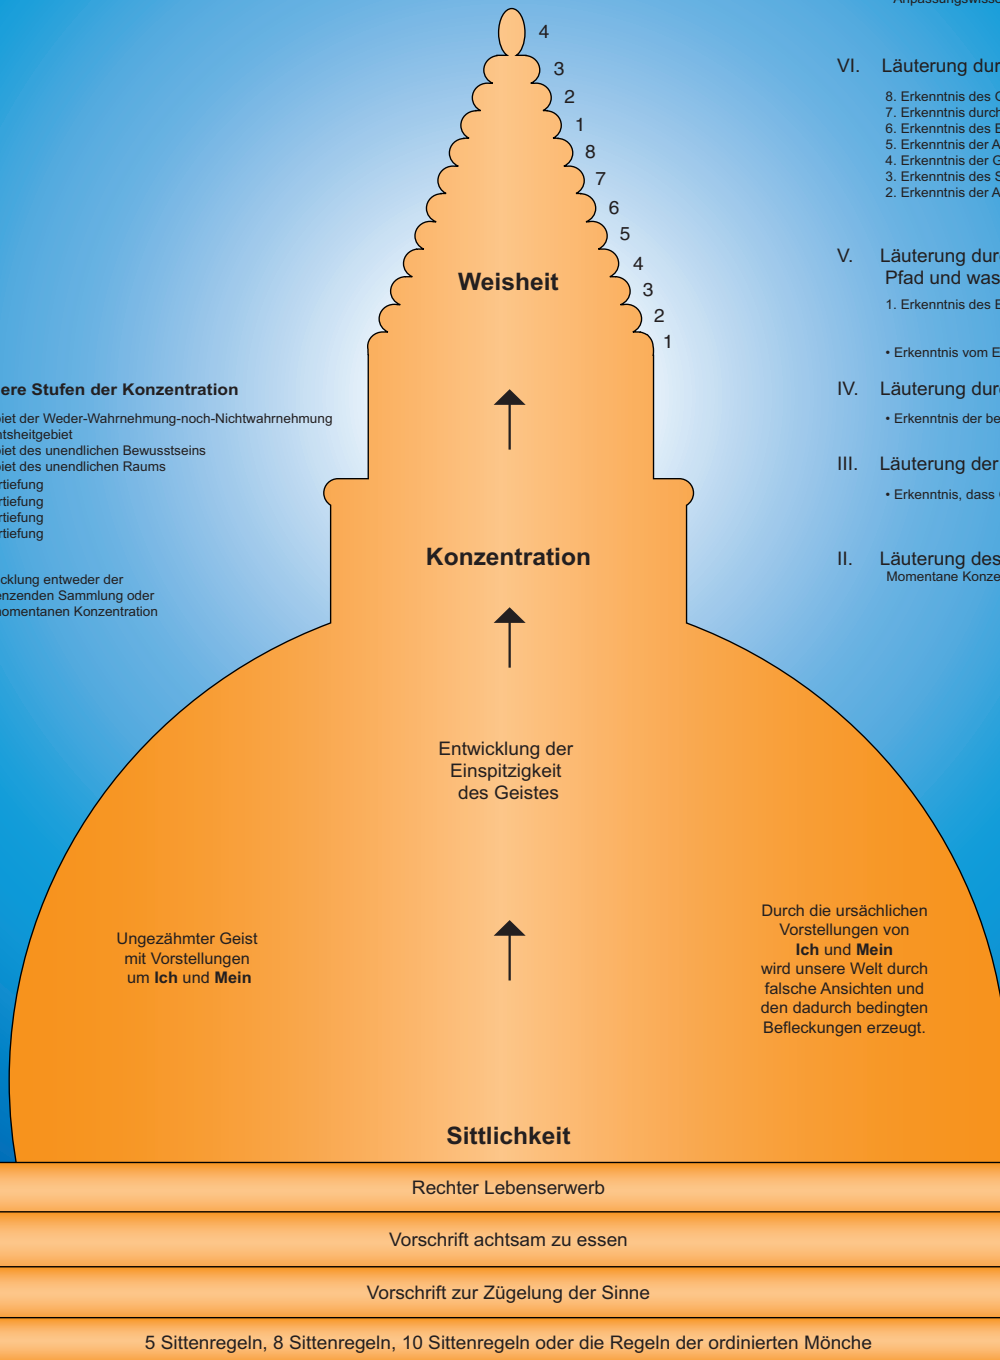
Anpassungswiss

4
3
2
1
8
7
6
5
4
3
2
1

Weisheit

VI. Läuterung dur

8. Erkenntnis des G
7. Erkenntnis durch
6. Erkenntnis des E
5. Erkenntnis der A
4. Erkenntnis der G
3. Erkenntnis des S
2. Erkenntnis der A

V. Läuterung dur Pfad und was

1. Erkenntnis des E

• Erkenntnis vom E

IV. Läuterung dur

• Erkenntnis der be

III. Läuterung der

• Erkenntnis, dass

II. Läuterung des
Momentane Konze

ere Stufen der Konzentration

iet der Weder-Wahrnehmung-noch-Nichtwahrnehmung
tsheitgebiet
iet des unendlichen Bewusstseins
iet des unendlichen Raums
tiefung
tiefung
tiefung
tiefung

cklung entweder der
nzenden Sammlung oder
omentanen Konzentration

Konzentration

Entwicklung der Einspitzigkeit des Geistes

Ungezähmter Geist mit Vorstellungen um **Ich** und **Mein**

Durch die ursächlichen Vorstellungen von **Ich** und **Mein** wird unsere Welt durch falsche Ansichten und den dadurch bedingten Befleckungen erzeugt.

Sittlichkeit

Rechter Lebenserwerb

Vorschrift achtsam zu essen

Vorschrift zur Zügelung der Sinne

5 Sittenregeln, 8 Sittenregeln, 10 Sittenregeln oder die Regeln der ordinierten Mönche